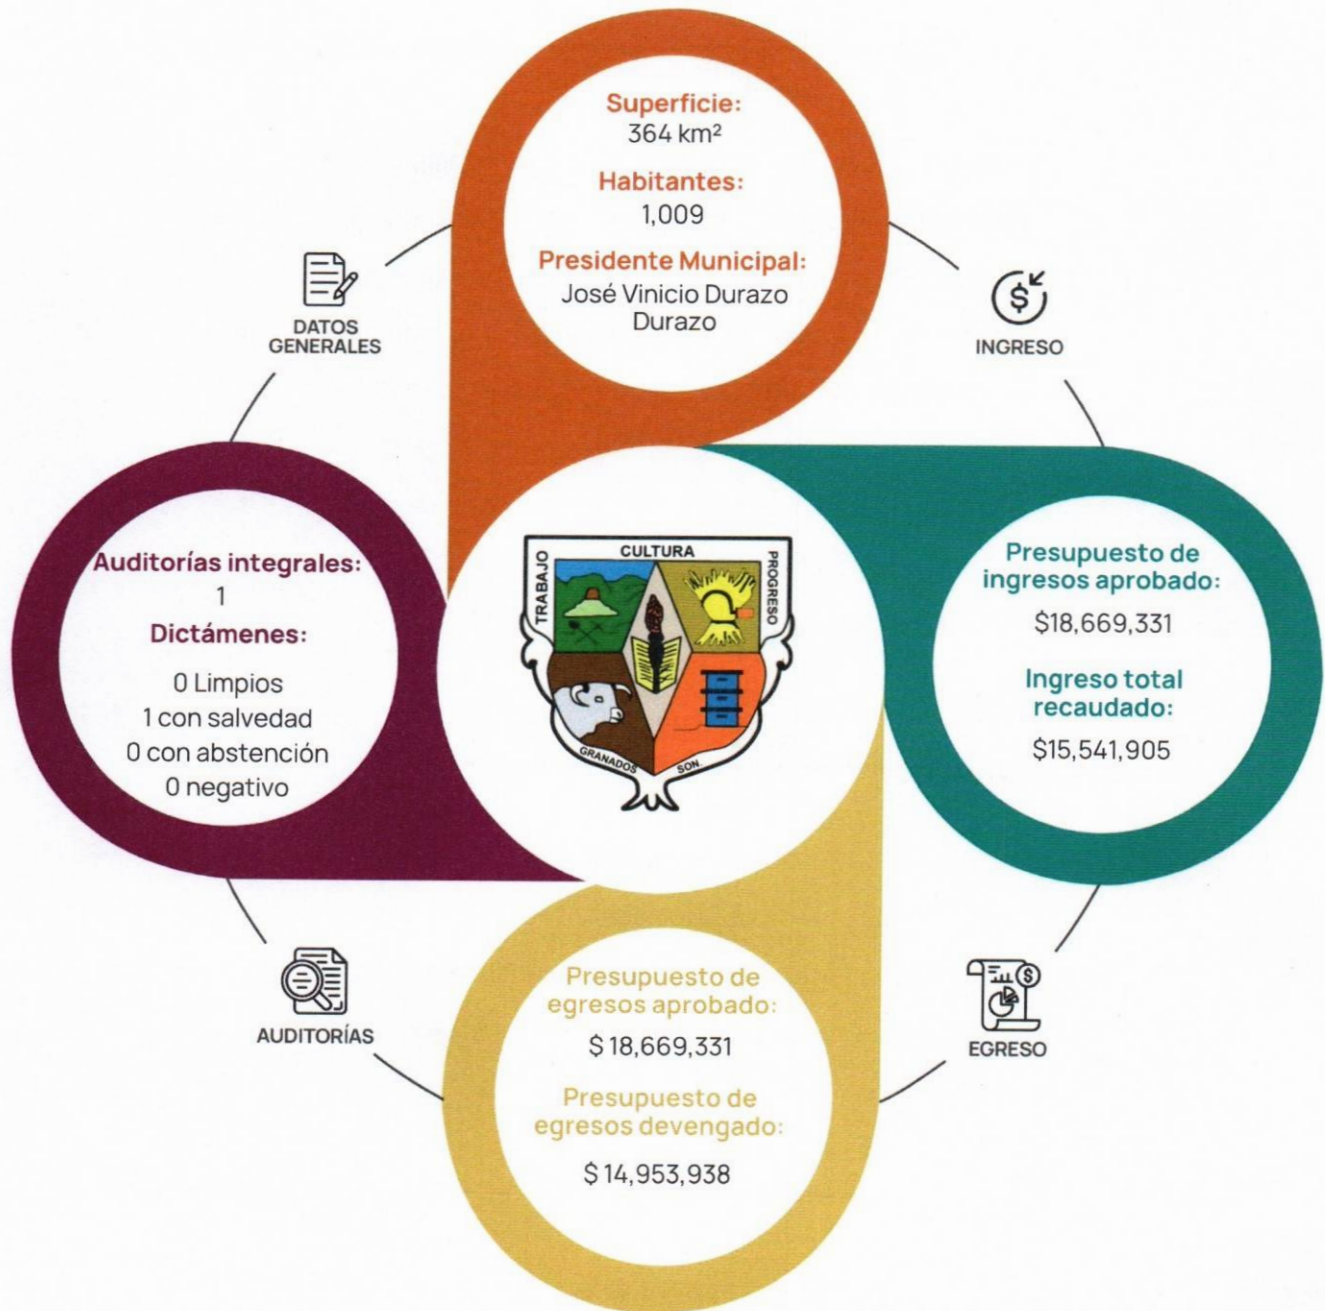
Superficie:
364 km²

Habitantes:
1,009

Presidente Municipal:
José Vinicio Durazo Durazo

DATOS GENERALES

INGRESO

Presupuesto de ingresos aprobado:
$18,669,331

Ingreso total recaudado:
$15,541,905

EGRESO

Presupuesto de egresos aprobado:
$ 18,669,331

Presupuesto de egresos devengado:
$ 14,953,938

AUDITORÍAS

Auditorías integrales:
1

Dictámenes:
0 Limpios
1 con salvedad
0 con abstención
0 negativo

CULTURA
TRABAJO
PROGRESO
GRANADOS
SON.